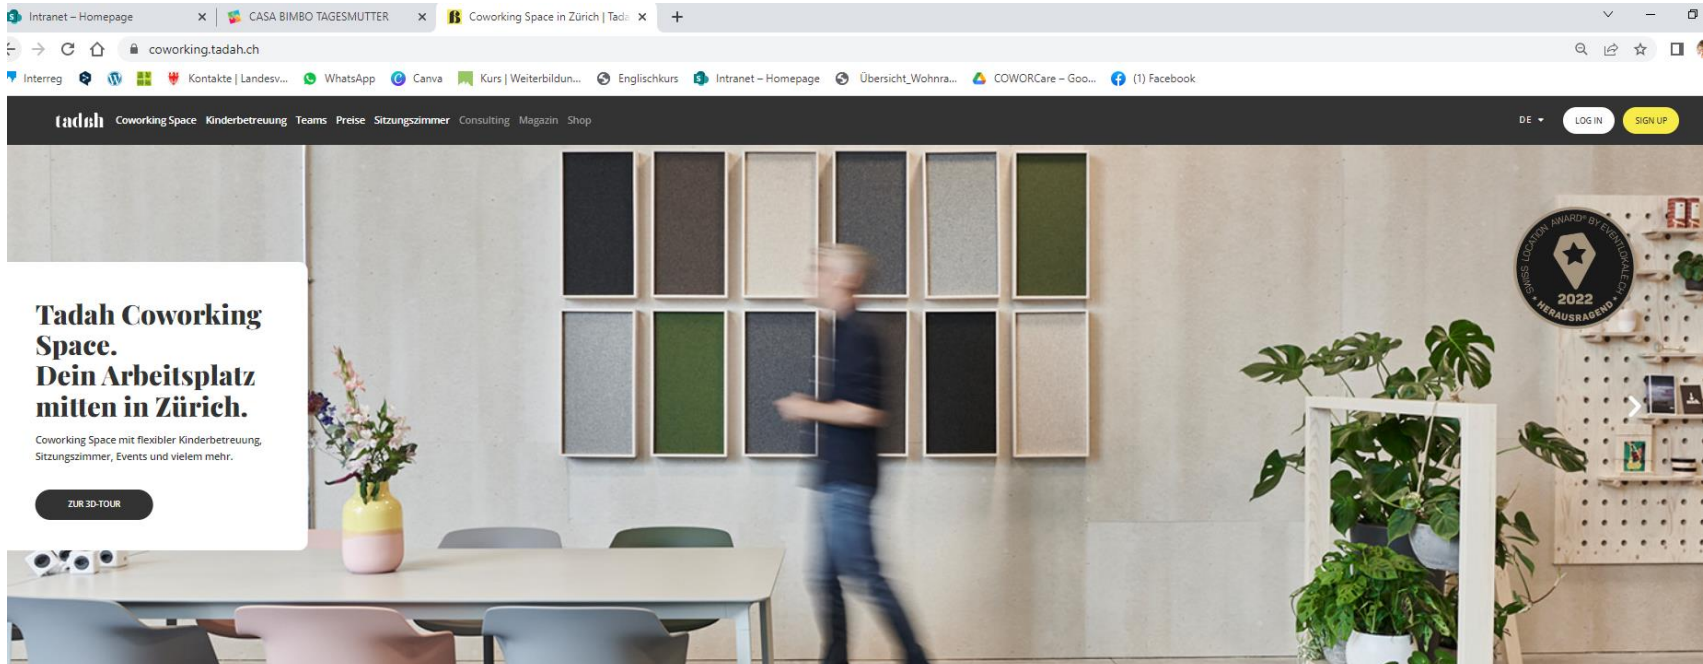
Intranet – Homepage × CASA BIMBO TAGESMUTTER × Coworking Space in Zürich | Tada ×

coworking.tadah.ch

Interreg Kontakte | Landesv... WhatsApp Canva Kurs | Weiterbildun... Englischkurs Intranet – Homepage Übersicht_Wohnra... COWORCare – Goo... (1) Facebook

tadah Coworking Space Kinderbetreuung Teams Preise Sitzungszimmer Consulting Magazin Shop

DE LOG IN SIGN UP

Tadah Coworking Space.
Dein Arbeitsplatz mitten in Zürich.

Coworking Space mit flexibler Kinderbetreuung, Sitzungszimmer, Events und vielem mehr.

ZUR 3D-TOUR

SWISS LOCATION AWARD BY EVENTLOKALE.CH 2022 HERAUSRAGEND